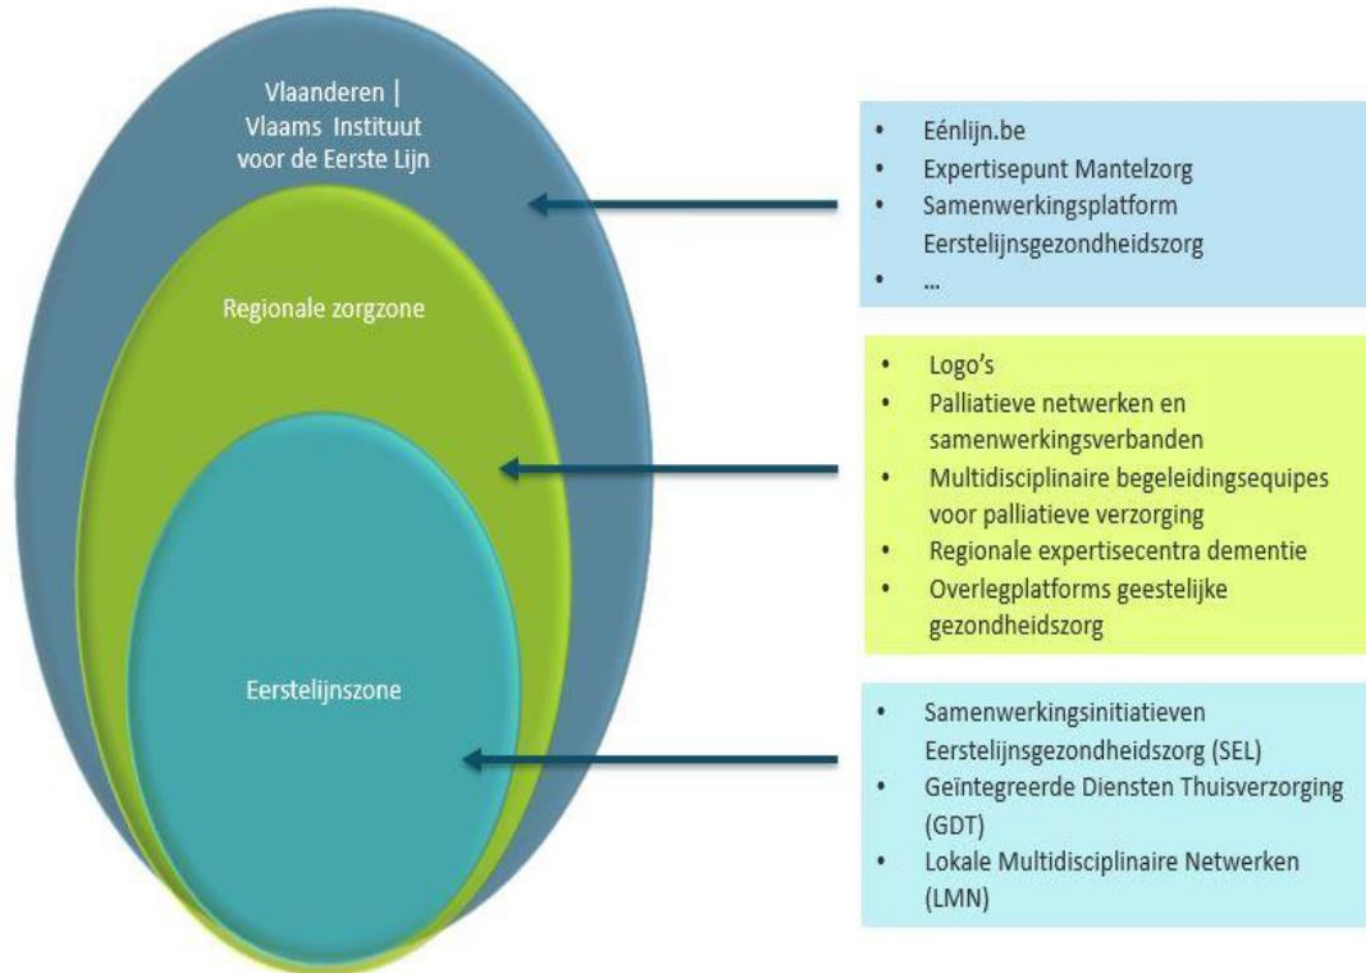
Vlaanderen | Vlaams Instituut voor de Eerste Lijn

Regionale zorgzone

Eerstelijnszone

- Eénlijn.be
- Expertisepunt Mantelzorg
- Samenwerkingsplatform Eerstelijnsgezondheidszorg
- ...

- Logo's
- Palliatieve netwerken en samenwerkingsverbanden
- Multidisciplinaire begeleidingsequipes voor palliatieve verzorging
- Regionale expertisecentra dementie
- Overlegplatforms geestelijke gezondheidszorg

- Samenwerkingsinitiatieven Eerstelijnsgezondheidszorg (SEL)
- Geïntegreerde Diensten Thuisverzorging (GDT)
- Lokale Multidisciplinaire Netwerken (LMN)